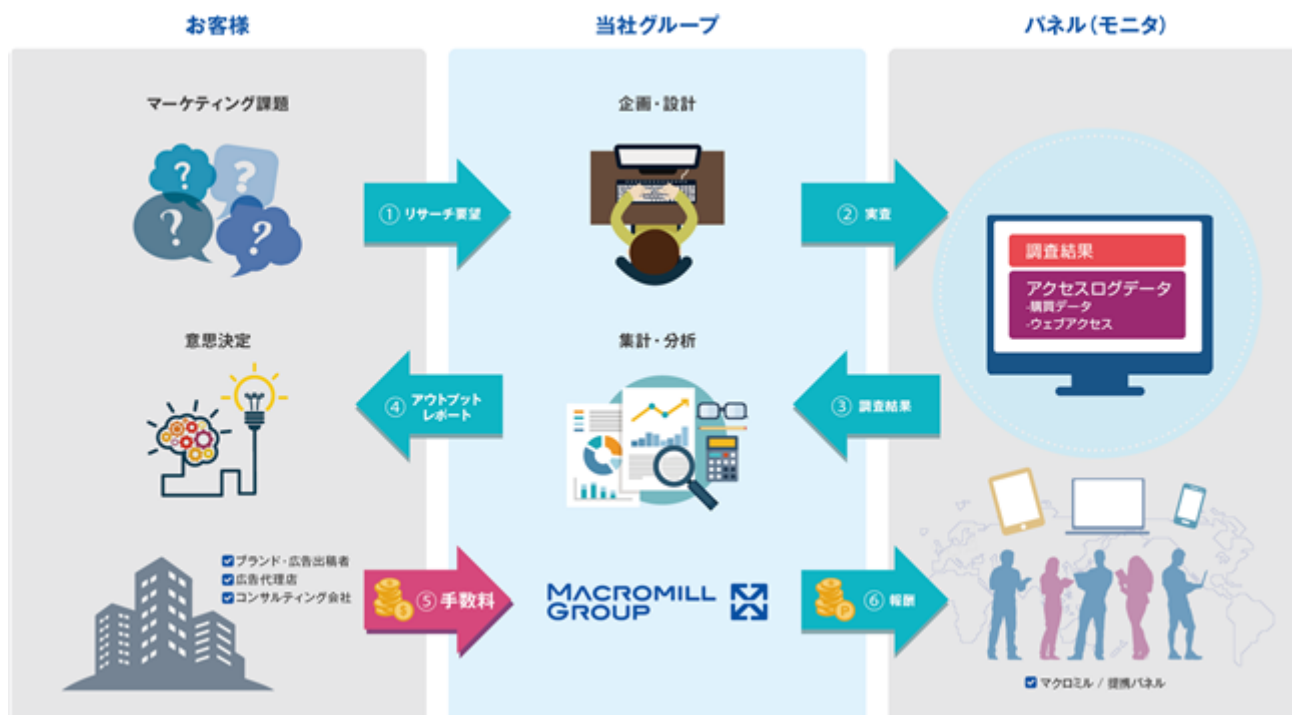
お客様

当社グループ

パネル(モニタ)

マーケティング課題

① リサーチ要望

企画・設計

② 実査

調査結果

アクセスログデータ
-購買データ
-ウェブアクセス

意思決定

④ アウトプットレポート

集計・分析

③ 調査結果

☑ブランド・広告出稿者
☑広告代理店
☑コンサルティング会社

⑤ 手数料

MACROMILL GROUP

⑥ 報酬

☑ マクロミル / 提携パネル